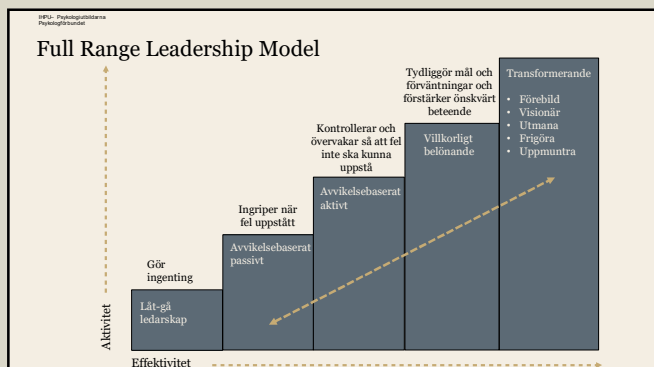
IHPU- Psykologutbildarna Psykologförbundet

Full Range Leadership Model

Gör ingenting

Låt-gå ledarskap

Ingriper när fel uppstått

Avvikelsebaserat passivt

Kontrollerar och övervakar så att fel inte ska kunna uppstå

Avvikelsebaserat aktivt

Tydliggör mål och förväntningar och förstärker önskvärt beteende

Villkorligt belönande

Transformerande

• Förebild
• Visionär
• Utmana
• Frigöra
• Uppmuntra

Aktivitet

Effektivitet